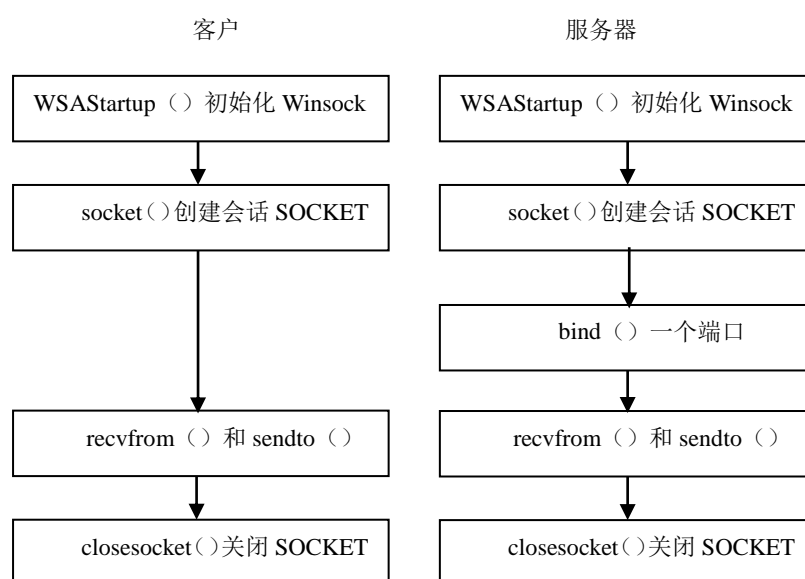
客户

WSAStartup（）初始化 Winsock

socket（）创建会话 SOCKET

recvfrom（）和 sendto（）

closesocket（）关闭 SOCKET

服务器

WSAStartup（）初始化 Winsock

socket（）创建会话 SOCKET

bind（）一个端口

recvfrom（）和 sendto（）

closesocket（）关闭 SOCKET